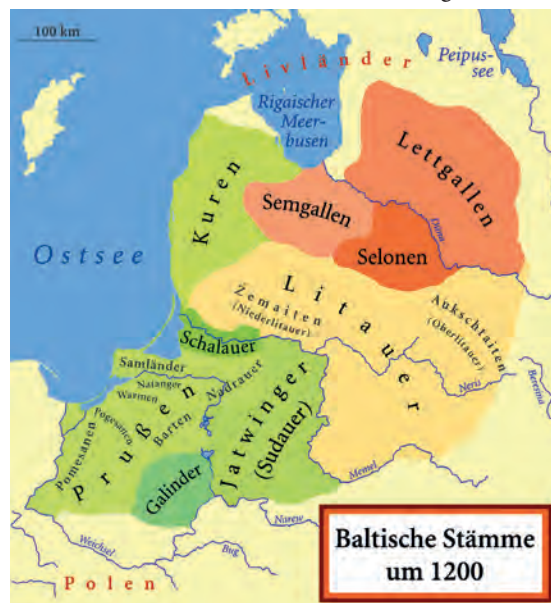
100 km

Livländer

Peipussee

Rigaischer Meerbusen

Lettgallen

Kuren

Semgallen

Selonen

Düna

Ostsee

Litauer

Žemaiten (Niederlitauer)

Aukschraiten (Oberlitauer)

Schalauer

Samländer

Natanger

Warmen

Nadrauer

Pogesanien

Pomesanen

Barten

Prußen

Jatwinger (Sudauer)

Neris

Beresina

Memel

Galinder

Narew

Weichsel

Bug

Polen

Baltische Stämme um 1200